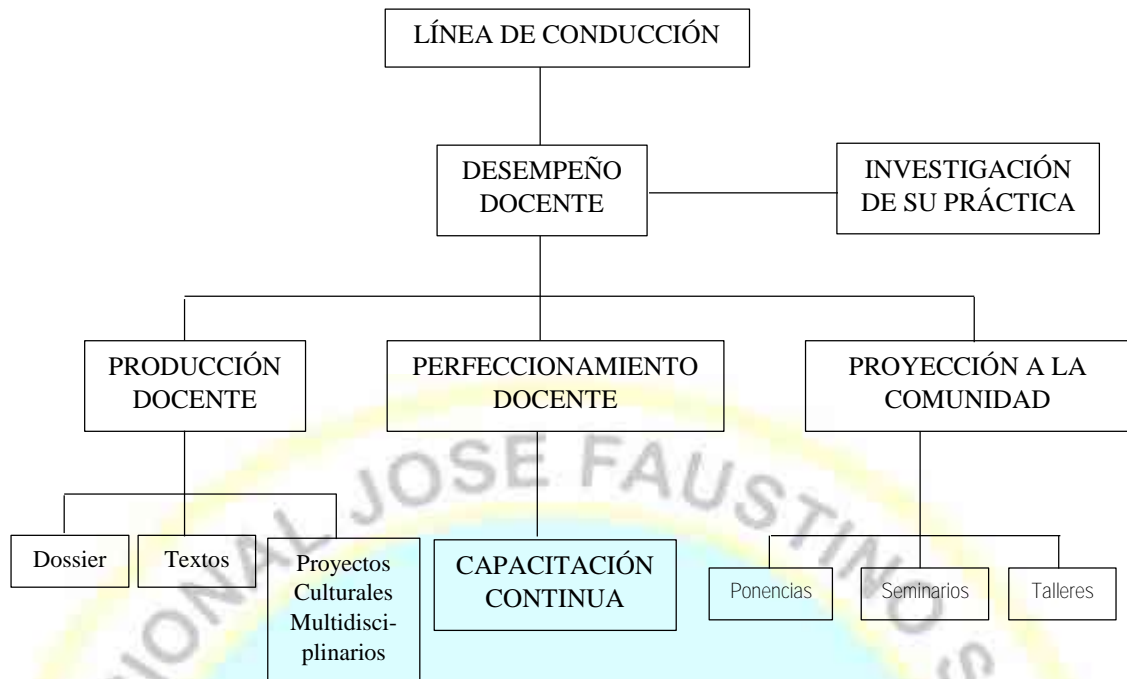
LÍNEA DE CONDUCCIÓN

DESEMPEÑO DOCENTE

INVESTIGACIÓN DE SU PRÁCTICA

PRODUCCIÓN DOCENTE

PERFECCIONAMIENTO DOCENTE

PROYECCIÓN A LA COMUNIDAD

Dossier

Textos

Proyectos Culturales Multidisciplinarios

CAPACITACIÓN CONTINUA

Ponencias

Seminarios

Talleres

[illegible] JOSE FAUSTINO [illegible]